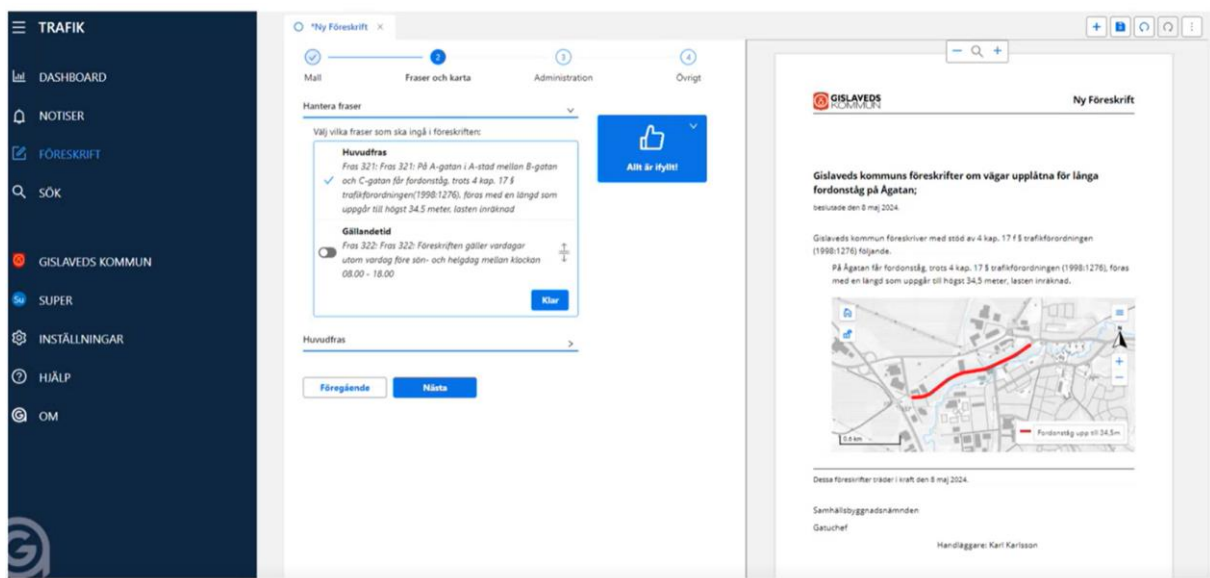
TRAFIK

DASHBOARD

NOTISER

FÖRESKRIFT

SÖK

GISLAVEDS KOMMUN

SUPER

INSTÄLLNINGAR

HJÄLP

OM

*Ny Föreskrift ×

Mall

Fraser och karta

Administration

Övrigt

Hantera fraser

Välj vilka fraser som ska ingå i föreskriften:

Huvudfras

Fras 321: Fras 321: På A-gatan i A-stad mellan B-gatan och C-gatan får fordonståg, trots 4 kap. 17 § trafikförordningen(1998:1276), föras med en längd som uppgår till högst 34,5 meter, lasten inräknad

Gällandetid

Fras 322: Fras 322: Föreskriften gäller vardagar utom vardag före sön- och helgdag mellan klockan 08.00 - 18.00

Klar

Allt är ifyllt!

Huvudfras

Föregående

Nästa

GISLAVEDS KOMMUN

Ny Föreskrift

Gislaveds kommuns föreskrifter om vägar upplåtna för långa fordonståg på Ågatan;

beslutade den 8 maj 2024.

Gislaveds kommun föreskriver med stöd av 4 kap. 17 § trafikförordningen (1998:1276) följande.

På Ågatan får fordonståg, trots 4 kap. 17 § trafikförordningen (1998:1276), föras med en längd som uppgår till högst 34,5 meter, lasten inräknad.

0,6 km

Fordonståg upp till 34,5m

Dessa föreskrifter träder i kraft den 8 maj 2024.

Samhällsbyggnadsnämnden

Gatuchef

Handläggare: Karl Karlsson